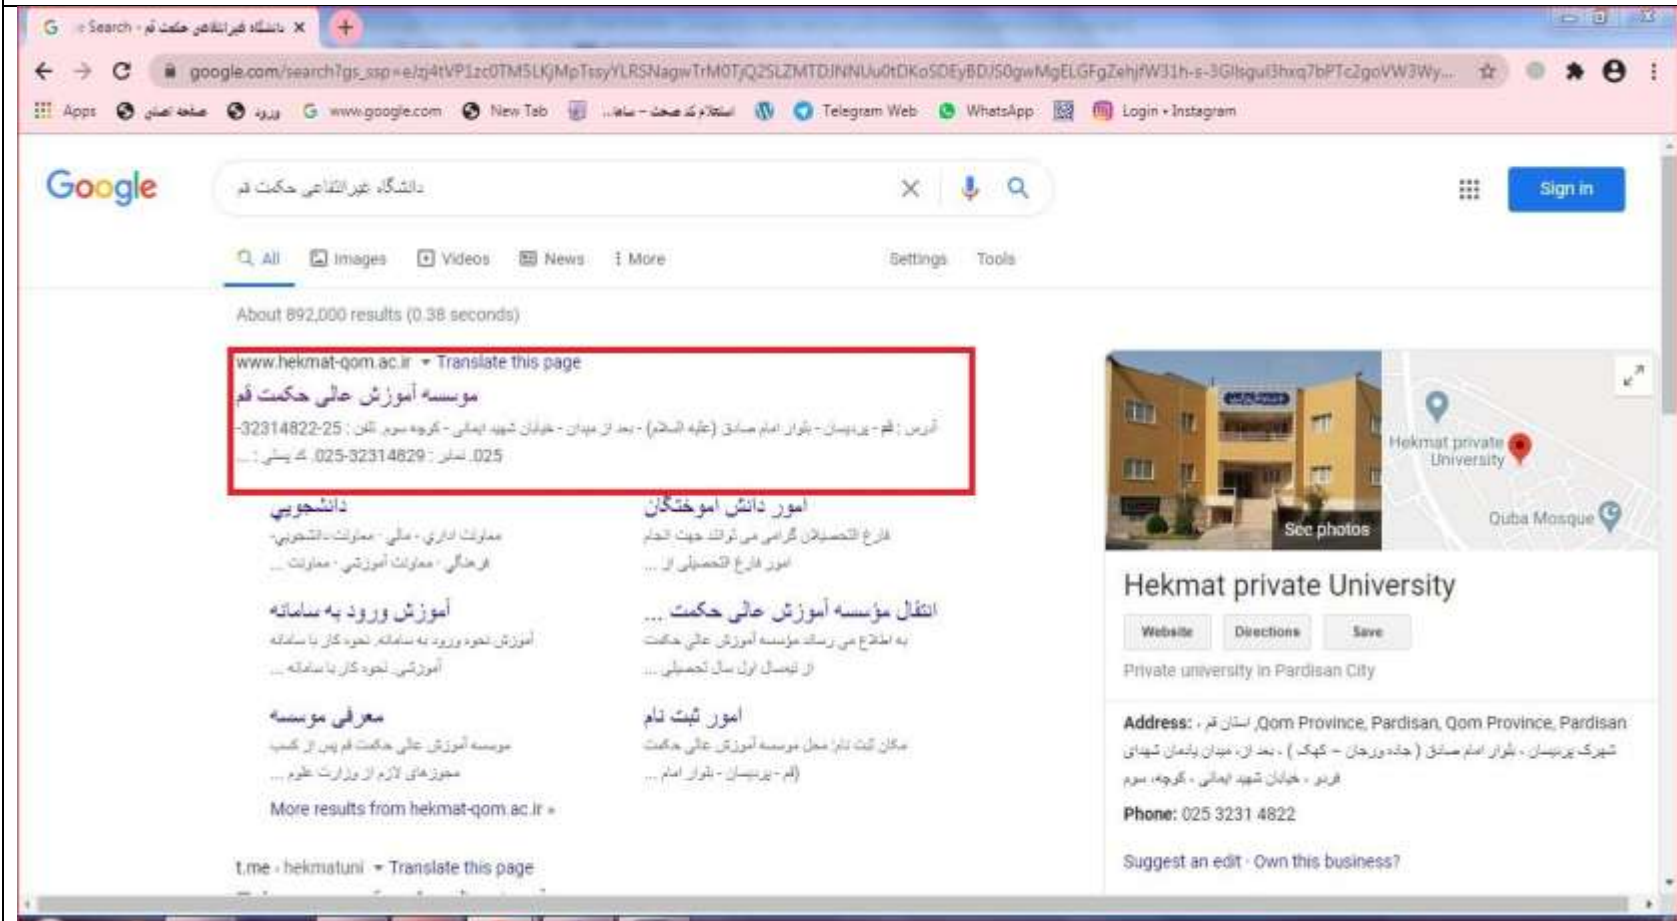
G دانشگاه غیرانتفاعی حکمت قم - Search ×

google.com/search?gs_ssp=eJzj4tVP1zc0TM5LKjMpTssyYLRSNagwTrM0TjQ2SLZMTDJNNUu0tDKoSDEyBDJ50gwMgELGFgZehjfW31h-s-3GlIsgui3hxq7bPTc2goVW3Wy...

Apps صفحه اصلی ورود www.google.com New Tab استعلام کد صحت - سامانه... Telegram Web WhatsApp Login • Instagram

Google

دانشگاه غیرانتفاعی حکمت قم

Sign in

All Images Videos News More Settings Tools

About 892,000 results (0.38 seconds)

www.hekmat-qom.ac.ir ▾ Translate this page

موسسه آموزش عالی حکمت قم

آدرس : قم - پردیسان - بلوار امام صادق (علیه السلام) - بعد از میدان - خیابان شهید ایمانی - کوچه سوم. تلفن : 25-32314822 025. نمابر : 025-32314829. کد پستی : ...

دانشجویی
معاونت اداری - مالی - معاونت دانشجویی- فرهنگی - معاونت آموزشی - معاونت ...

امور دانش آموختگان
فارغ التحصیلان گرامی می توانند جهت انجام امور فارغ التحصیلی از ...

آموزش ورود به سامانه
آموزش نحوه ورود به سامانه. نحوه کار با سامانه آموزشی. نحوه کار با سامانه ...

انتقال مؤسسه آموزش عالی حکمت ...
به اطلاع می رساند مؤسسه آموزش عالی حکمت از ابتدای سال اول تحصیلی ...

معرفی موسسه
موسسه آموزش عالی حکمت قم پس از کسب مجوزهای لازم از وزارت علوم ...

امور ثبت نام
مکان ثبت نام: محل موسسه آموزش عالی حکمت (قم - پردیسان - بلوار امام ...

More results from hekmat-qom.ac.ir »

t.me › hekmatuni ▾ Translate this page

Hekmat private University

Quba Mosque

See photos

Hekmat private University

Website Directions Save

Private university in Pardisan City

Address: استان قم، Qom Province, Pardisan, Qom Province, Pardisan شهرک پردیسان، بلوار امام صادق ( جاده ورجان – کهک ) ، بعد از میدان، میدان پادمان شهدای قدیر، خیابان شهید ایمانی ، کوچه سوم

Phone: 025 3231 4822

Suggest an edit · Own this business?